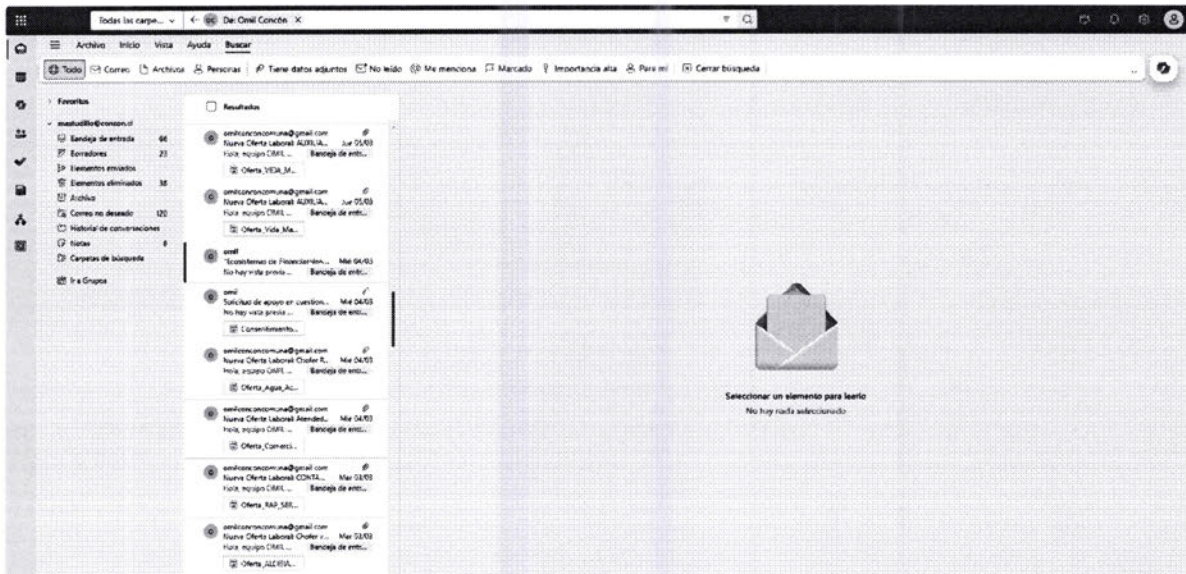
Todas las carpe... ← De: Omil Concón ×

Archivo Inicio Vista Ayuda Buscar

Todo Correo Archivos Personas Tiene datos adjuntos No leído Me menciona Marcado Importancia alta Para mí Cerrar búsqueda

Favoritos

mastudillo@concon.cl
Bandeja de entrada 66
Borradores 23
Elementos enviados
Elementos eliminados 38
Archivo
Correo no deseado 120
Historial de conversaciones
Notas 4
Carpetas de búsqueda

Ir a Grupos

Resultados

omilconconcomuna@gmail.com
Nueva Oferta Laboral: AUXILIA... Jue 05/03
Hola, equipo OMIL ... Bandeja de entr...
Oferta_VIDA_M...

omilconconcomuna@gmail.com
Nueva Oferta Laboral: AUXILIA... Jue 05/03
Hola, equipo OMIL ... Bandeja de entr...
Oferta_Vida_Ma...

omil
"Ecosistemas de Financiamien... Mié 04/03
No hay vista previ... Bandeja de entr...

omil
Solicitud de apoyo en cuestion... Mié 04/03
No hay vista previa ... Bandeja de entr...
Consentimiento...

omilconconcomuna@gmail.com
Nueva Oferta Laboral: Chofer R... Mié 04/03
Hola, equipo OMIL ... Bandeja de entr...
Oferta_Agua_Ac...

omilconconcomuna@gmail.com
Nueva Oferta Laboral: Atended... Mié 04/03
Hola, equipo OMIL ... Bandeja de entr...
Oferta_Comerci...

omilconconcomuna@gmail.com
Nueva Oferta Laboral: CONTA... Mar 03/03
Hola, equipo OMIL ... Bandeja de entr...
Oferta_RAP_SER...

omilconconcomuna@gmail.com
Nueva Oferta Laboral: Chofer c... Mar 03/03
Hola, equipo OMIL ... Bandeja de entr...
Oferta_ALCIRA...

Seleccionar un elemento para leerlo
No hay nada seleccionado